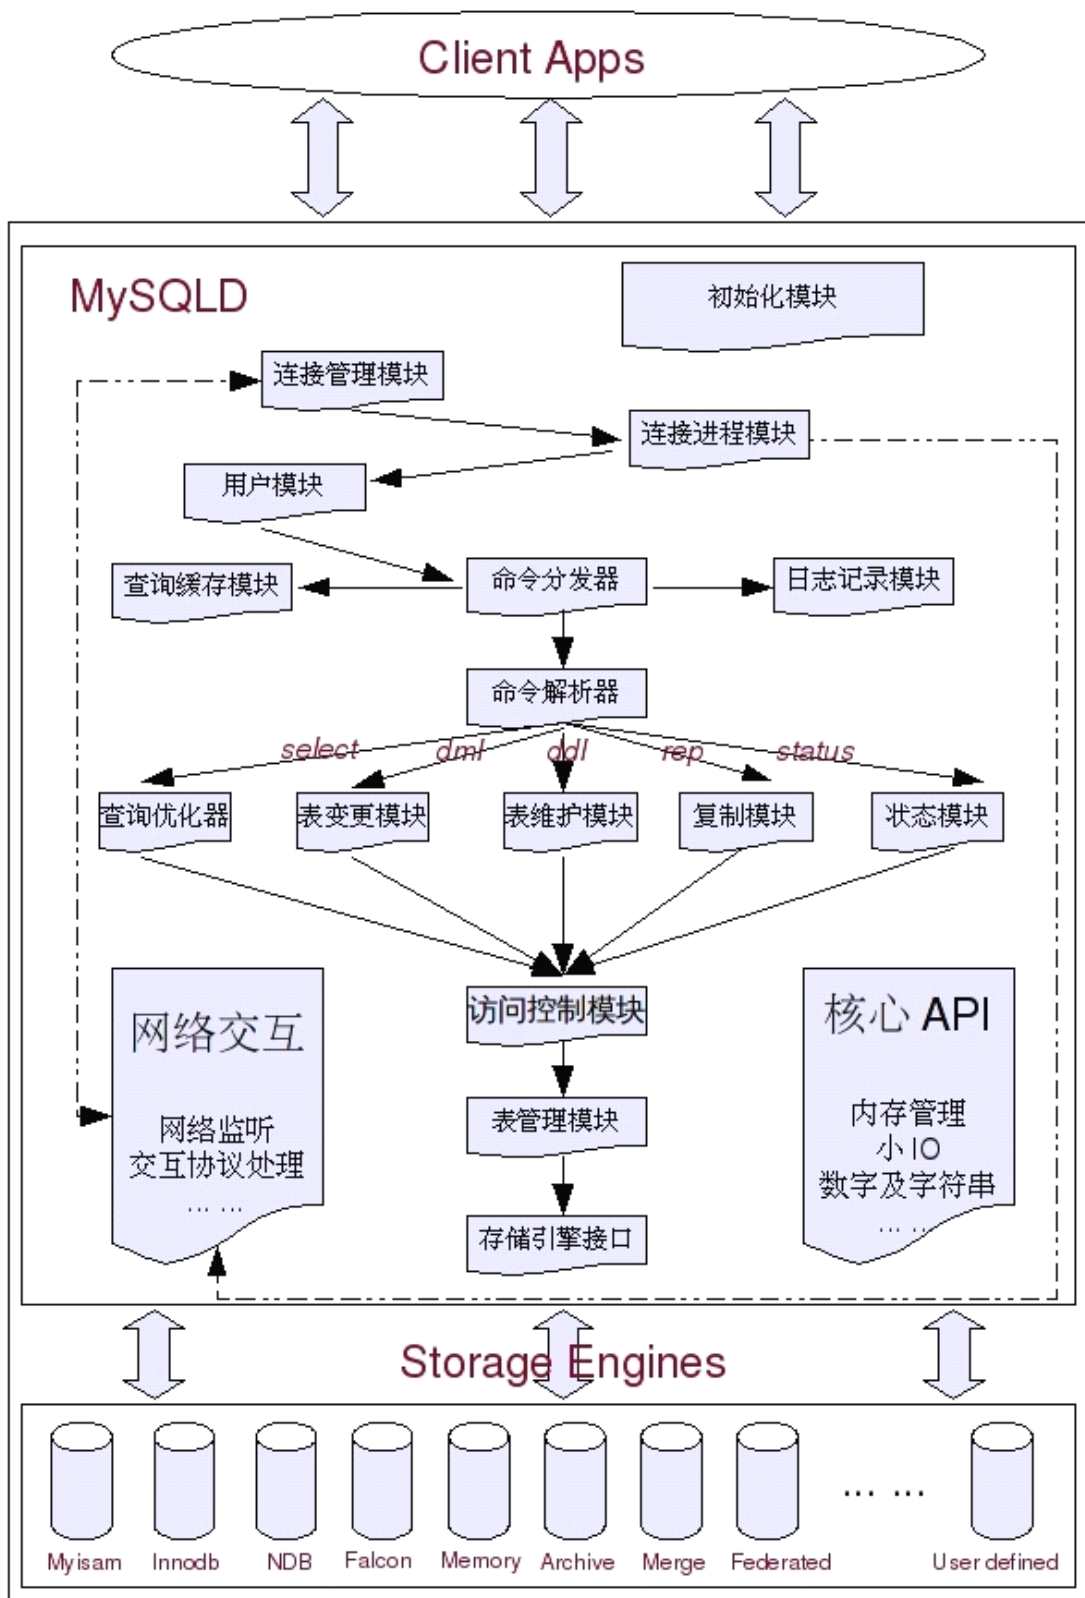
Client Apps

MySQLD

初始化模块

连接管理模块

连接进程模块

用户模块

查询缓存模块

命令分发器

日志记录模块

命令解析器

select

dml

ddl

rep

status

查询优化器

表变更模块

表维护模块

复制模块

状态模块

网络交互

网络监听
交互协议处理
… …

访问控制模块

表管理模块

存储引擎接口

核心 API

内存管理
小 IO
数字及字符串
… …

Storage Engines

Myisam

Innodb

NDB

Falcon

Memory

Archive

Merge

Federated

… …

User defined